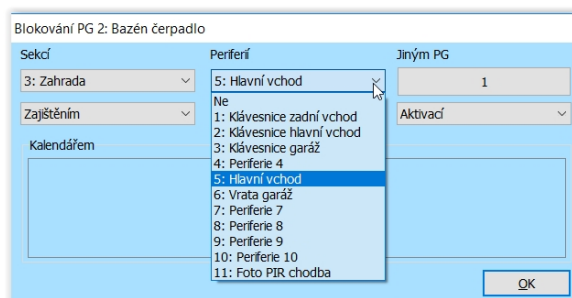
Blokování PG 2: Bazén čerpadlo

Sekcí

3: Zahrada

Periferií

5: Hlavní vchod

Jiným PG

1

Zajištěním

Aktivací

Kalendářem

Ne
1: Klávesnice zadní vchod
2: Klávesnice hlavní vchod
3: Klávesnice garáž
4: Periferie 4
5: Hlavní vchod
6: Vrata garáž
7: Periferie 7
8: Periferie 8
9: Periferie 9
10: Periferie 10
11: Foto PIR chodba

OK